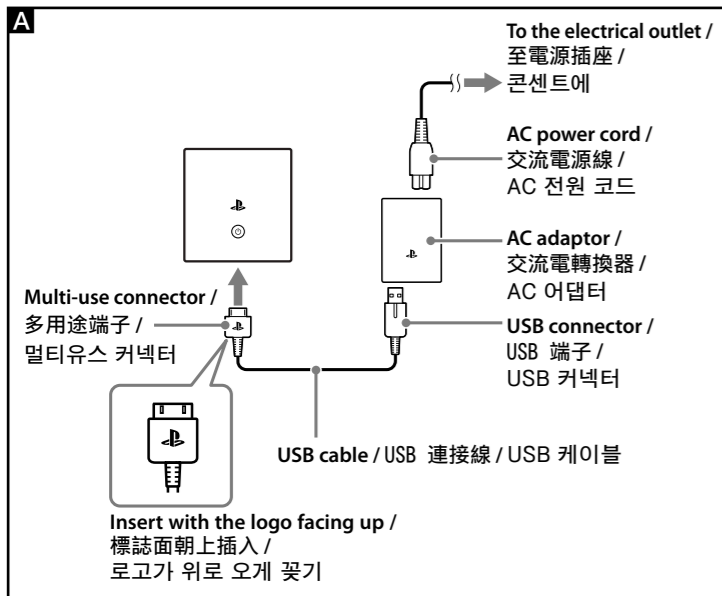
A

To the electrical outlet / 至電源插座 / 콘센트에

AC power cord / 交流電源線 / AC 전원 코드

AC adaptor / 交流電轉換器 / AC 어댑터

Multi-use connector / 多用途端子 / 멀티유스 커넥터

USB connector / USB 端子 / USB 커넥터

USB cable / USB 連接線 / USB 케이블

Insert with the logo facing up / 標誌面朝上插入 / 로고가 위로 오게 꽂기